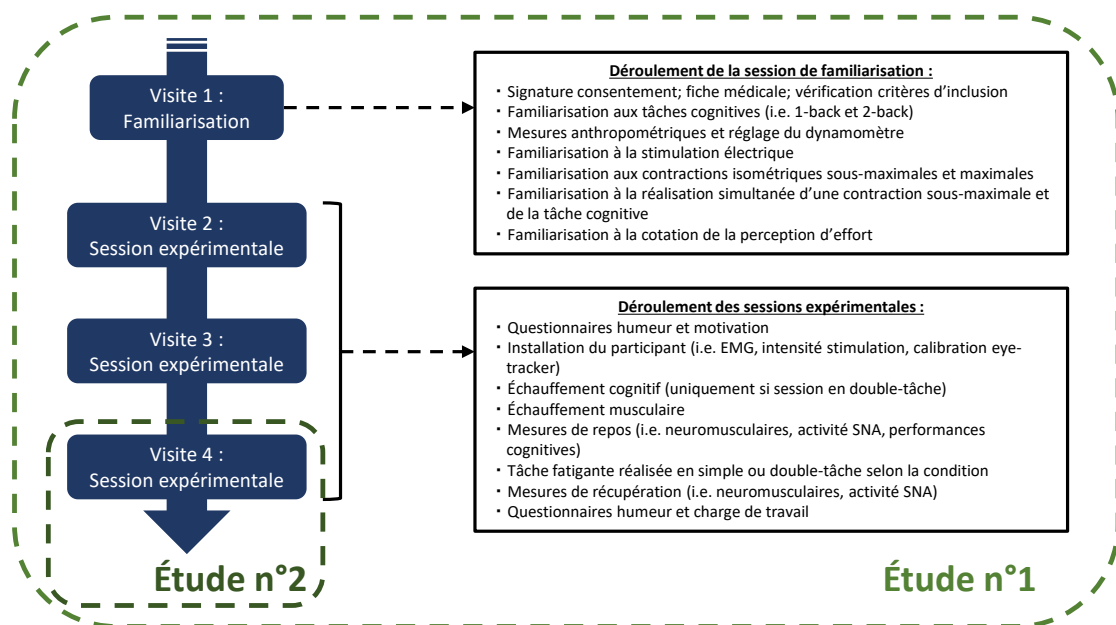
Visite 1 :
Familiarisation

Visite 2 :
Session expérimentale

Visite 3 :
Session expérimentale

Visite 4 :
Session expérimentale

Étude n°2

Déroulement de la session de familiarisation :
- Signature consentement; fiche médicale; vérification critères d'inclusion
- Familiarisation aux tâches cognitives (i.e. 1-back et 2-back)
- Mesures anthropométriques et réglage du dynamomètre
- Familiarisation à la stimulation électrique
- Familiarisation aux contractions isométriques sous-maximales et maximales
- Familiarisation à la réalisation simultanée d'une contraction sous-maximale et de la tâche cognitive
- Familiarisation à la cotation de la perception d'effort

Déroulement des sessions expérimentales :
- Questionnaires humeur et motivation
- Installation du participant (i.e. EMG, intensité stimulation, calibration eye-tracker)
- Échauffement cognitif (uniquement si session en double-tâche)
- Échauffement musculaire
- Mesures de repos (i.e. neuromusculaires, activité SNA, performances cognitives)
- Tâche fatigante réalisée en simple ou double-tâche selon la condition
- Mesures de récupération (i.e. neuromusculaires, activité SNA)
- Questionnaires humeur et charge de travail

Étude n°1